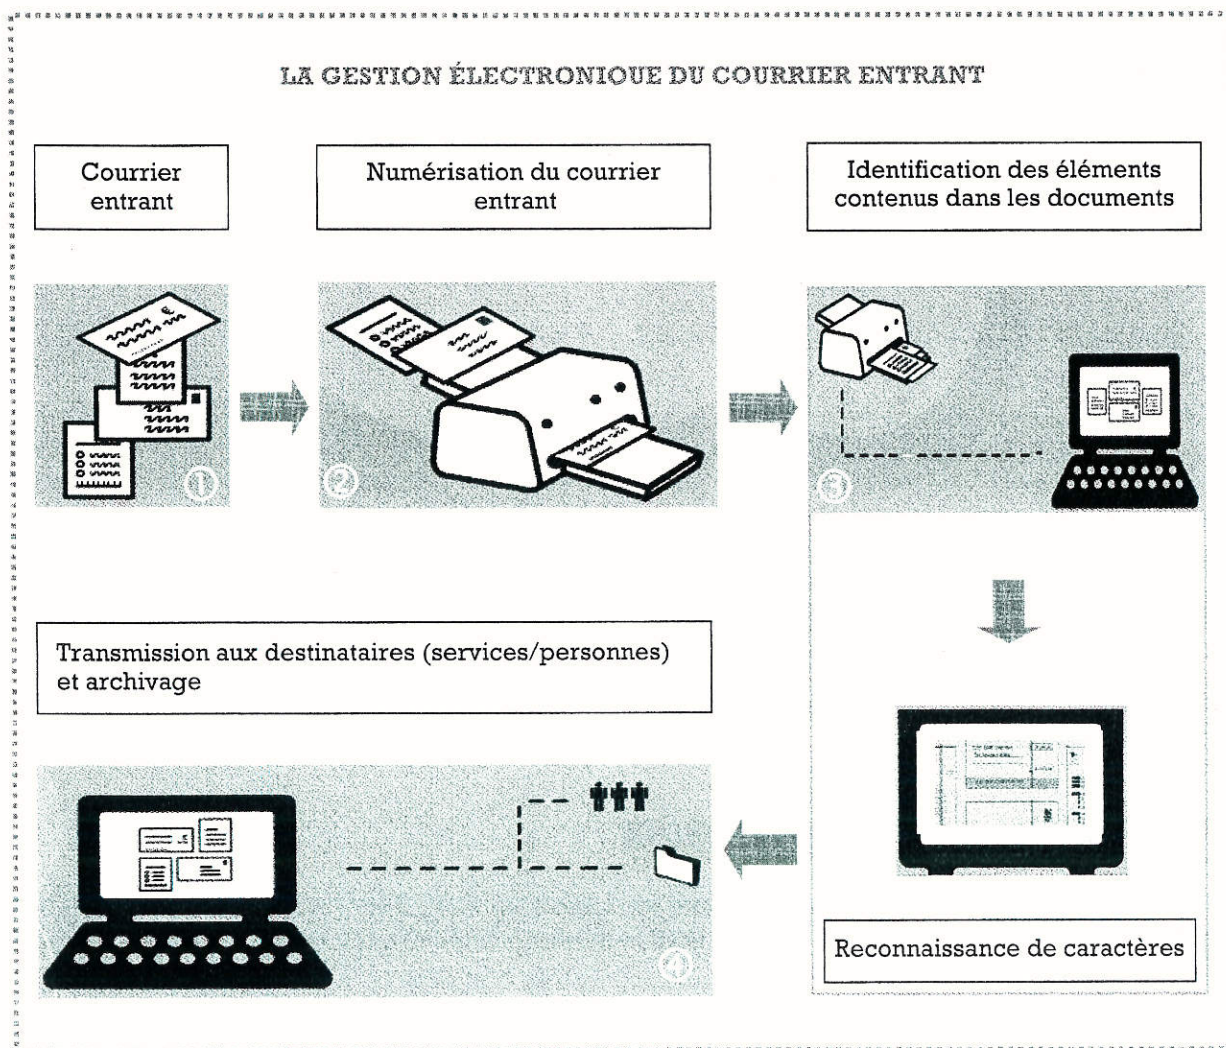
LA GESTION ÉLECTRONIQUE DU COURRIER ENTRANT

Courrier entrant

Numérisation du courrier entrant

Identification des éléments contenus dans les documents

①

②

③

Transmission aux destinataires (services/personnes) et archivage

④

Reconnaissance de caractères